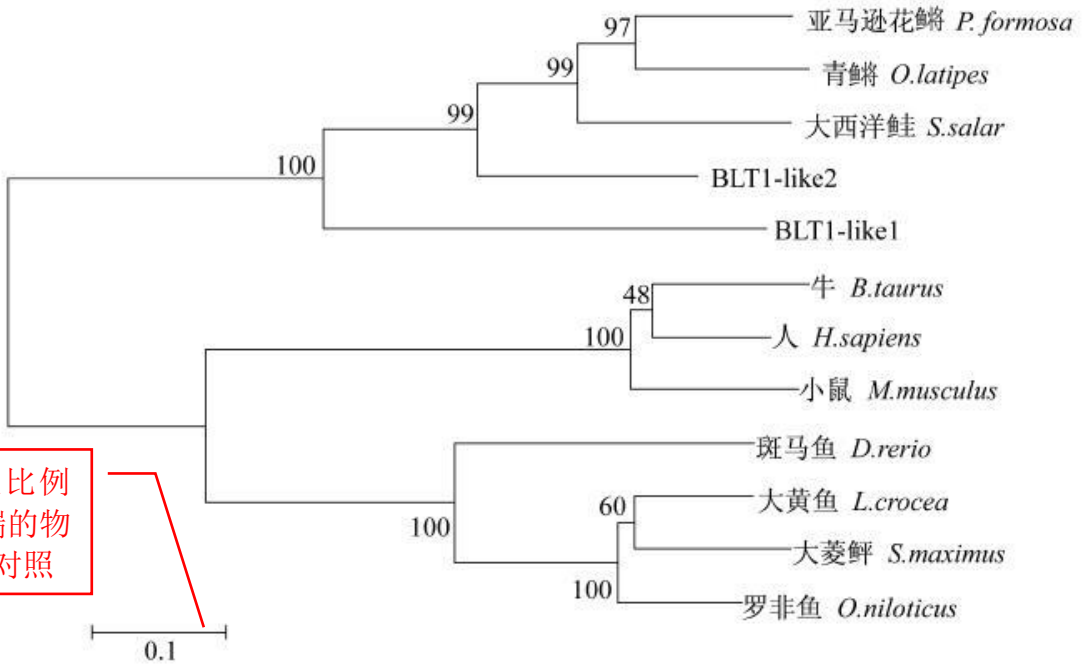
97
亚马逊花鳉 *P. formosa*
99
青鳉 *O.latipes*
99
大西洋鲑 *S.salar*
100
BLT1-like2
BLT1-like1
48
牛 *B.taurus*
100
人 *H.sapiens*
小鼠 *M.musculus*
斑马鱼 *D.rerio*
比例
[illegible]的物
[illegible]对照
60
大黄鱼 *L.crocea*
100
大菱鲆 *S.maximus*
100
罗非鱼 *O.niloticus*
0.1